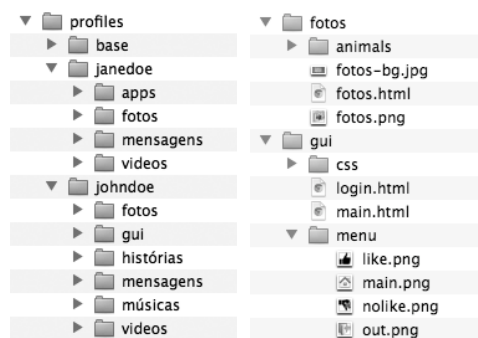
profiles
base
janedoe
apps
fotos
mensagens
videos
johndoe
fotos
gui
histórias
mensagens
músicas
videos

fotos
animals
fotos-bg.jpg
fotos.html
fotos.png
gui
css
login.html
main.html
menu
like.png
main.png
nolike.png
out.png